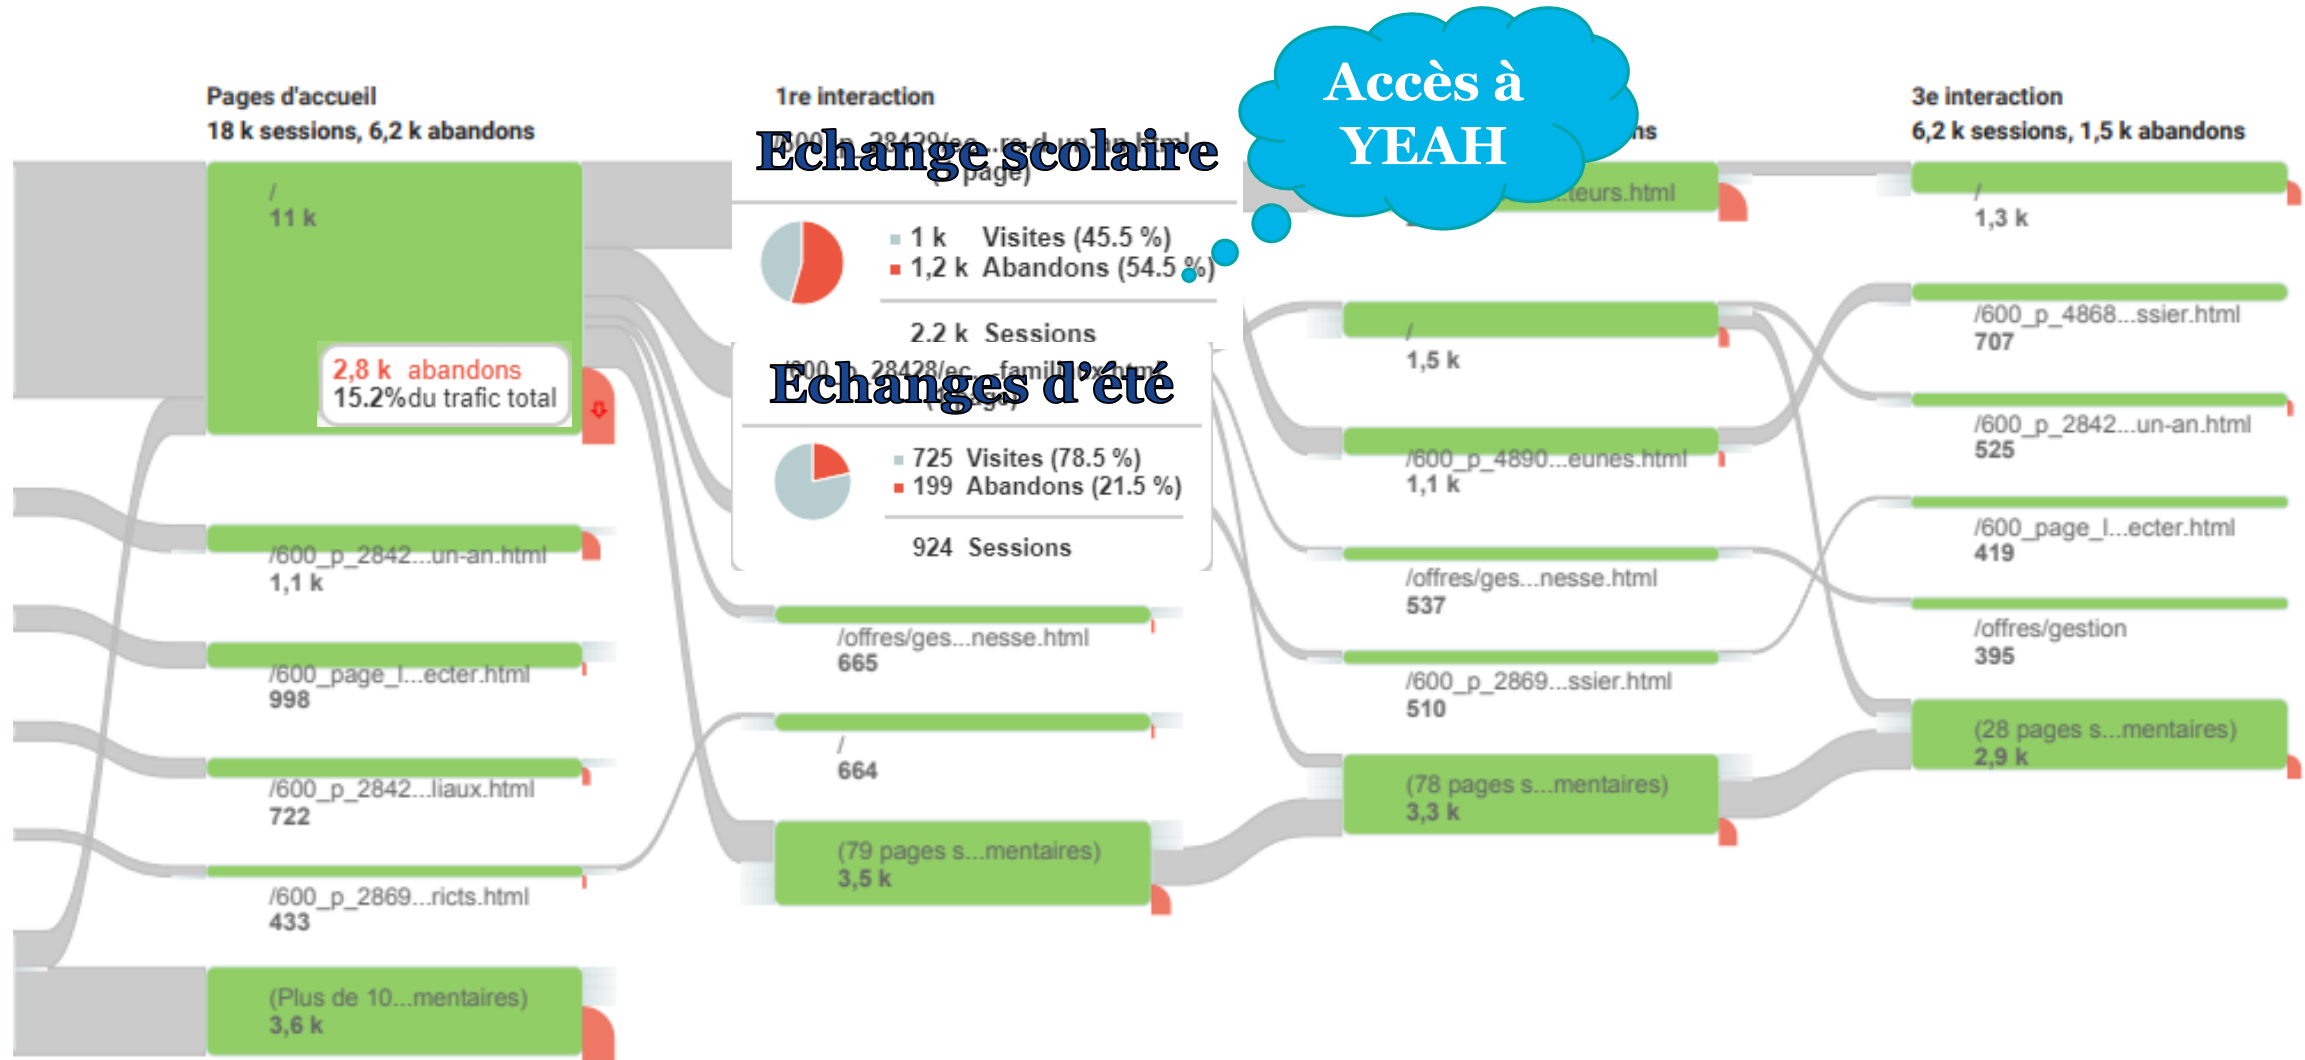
Pages d'accueil
18 k sessions, 6,2 k abandons

/
11 k

2,8 k abandons
15.2%du trafic total

/600_p_2842...un-an.html
1,1 k

/600_page_l...ecter.html
998

/600_p_2842...liaux.html
722

/600_p_2869...ricts.html
433

(Plus de 10...mentaires)
3,6 k

1re interaction

Echange scolaire

1 k Visites (45.5 %)
1,2 k Abandons (54.5 %)
2.2 k Sessions

Echanges d'été

725 Visites (78.5 %)
199 Abandons (21.5 %)
924 Sessions

/offres/ges...nesse.html
665

/
664

(79 pages s...mentaires)
3,5 k

Accès à YEAH

...teurs.html

/
1,5 k

/600_p_4890...eunes.html
1,1 k

/offres/ges...nesse.html
537

/600_p_2869...ssier.html
510

(78 pages s...mentaires)
3,3 k

3e interaction
6,2 k sessions, 1,5 k abandons

/
1,3 k

/600_p_4868...ssier.html
707

/600_p_2842...un-an.html
525

/600_page_l...ecter.html
419

/offres/gestion
395

(28 pages s...mentaires)
2,9 k